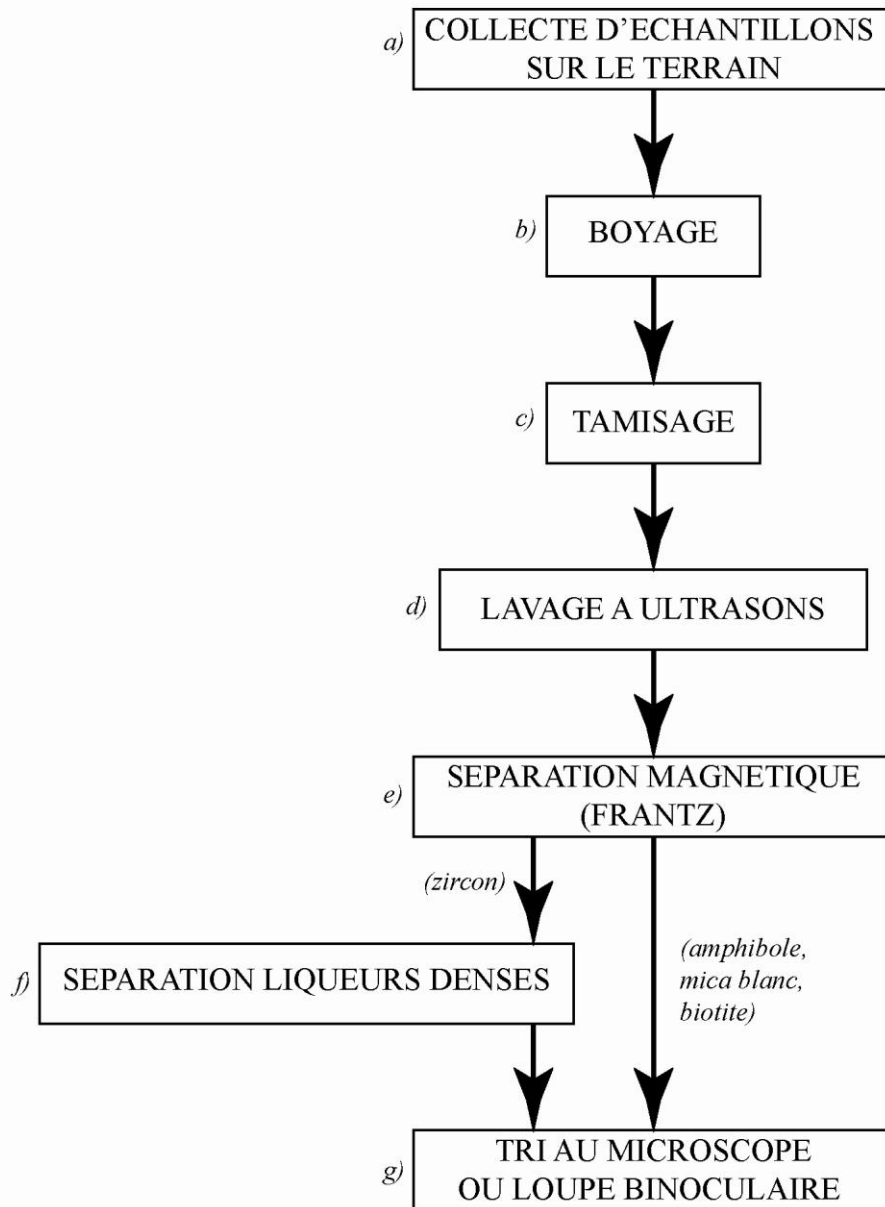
a) COLLECTE D'ECHANTILLONS SUR LE TERRAIN

b) BOYAGE

c) TAMISAGE

d) LAVAGE A ULTRASONS

e) SEPARATION MAGNETIQUE (FRANTZ)

(zircon)

f) SEPARATION LIQUEURS DENSES

(amphibole, mica blanc, biotite)

g) TRI AU MICROSCOPE OU LOUPE BINOCULAIRE